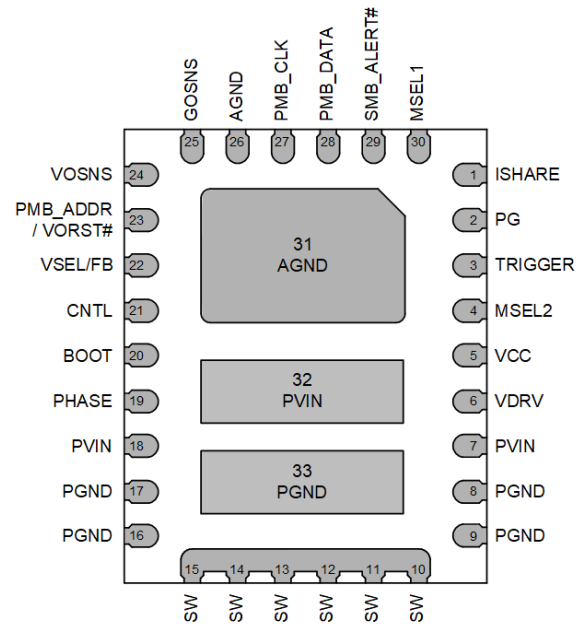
GOSNS
AGND
PMB_CLK
PMB_DATA
SMB_ALERT#
MSEL1

25 26 27 28 29 30

VOSNS 24
PMB_ADDR / VORST# 23
VSEL/FB 22
CNTL 21
BOOT 20
PHASE 19
PVIN 18
PGND 17
PGND 16

1 ISHARE
2 PG
3 TRIGGER
4 MSEL2
5 VCC
6 VDRV
7 PVIN
8 PGND
9 PGND

31
AGND

32
PVIN

33
PGND

15 14 13 12 11 10

SW SW SW SW SW SW